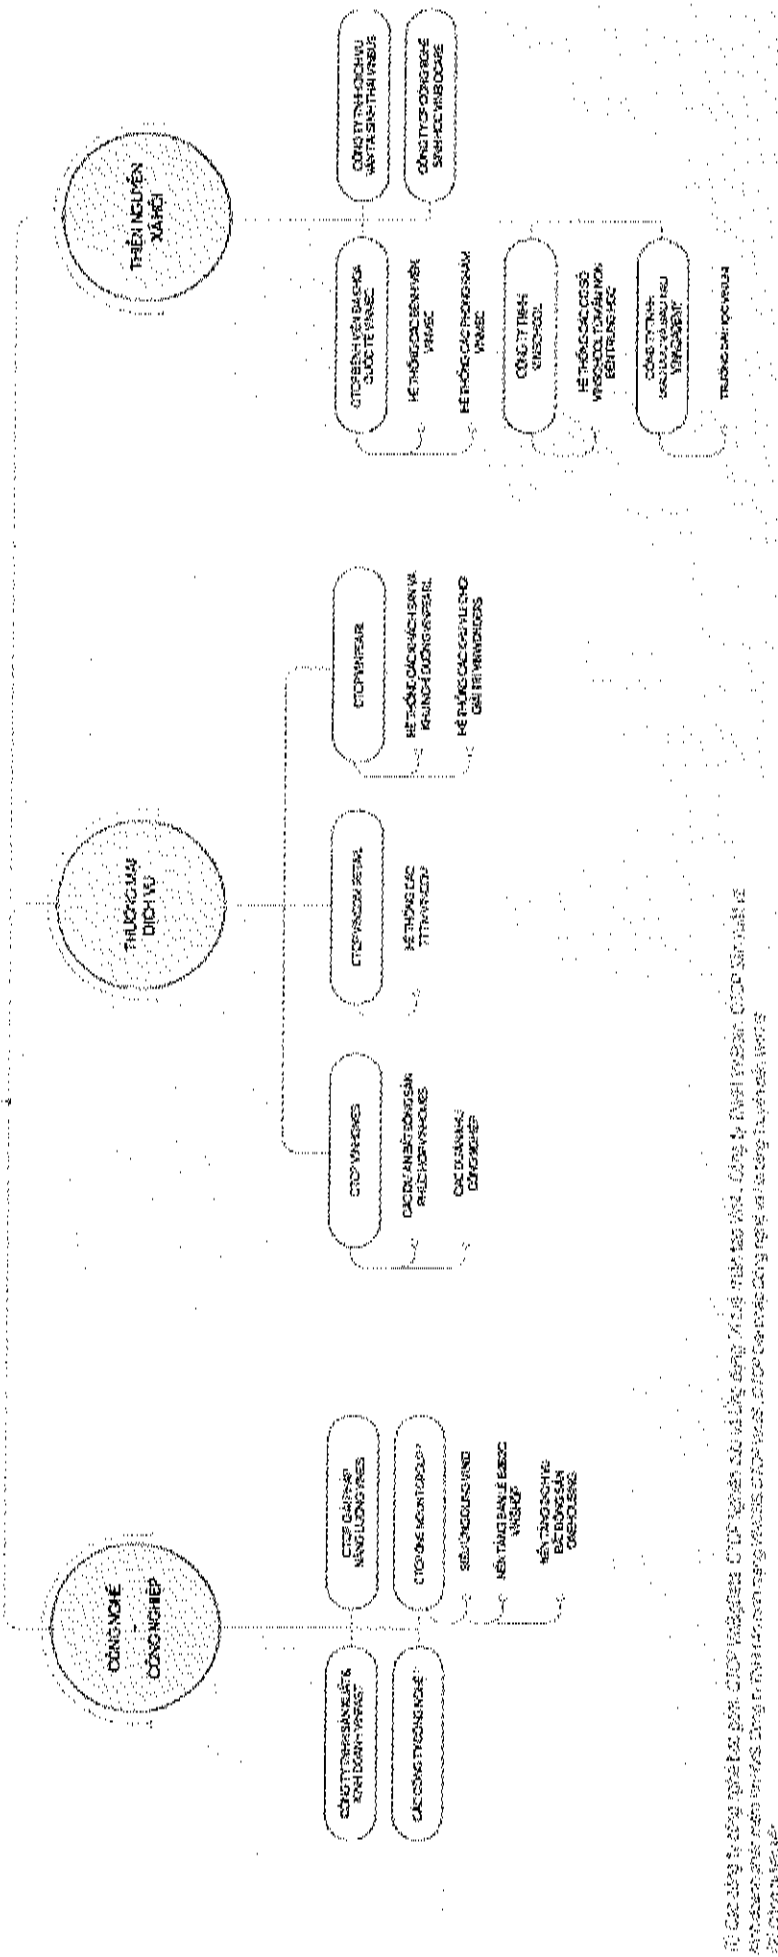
CÔNG NGHỆ - CÔNG NGHIỆP

CÔNG TY TNHH SẢN XUẤT & KINH DOANH VINFAST

CÁC CÔNG TY CÔNG NGHỆ

CTCP GIẢI PHÁP NĂNG LƯỢNG VINES

CTCP ONE MOUNT GROUP

SIÊU ỨNG DỤNG VINID

NỀN TẢNG BÁN LẺ ĐIỆN TỬ VINSHOP

NỀN TẢNG DỊCH VỤ BẤT ĐỘNG SẢN ONEHOUSING

THƯƠNG MẠI DỊCH VỤ

CTCP VINHOMES

CÁC DỰ ÁN BẤT ĐỘNG SẢN PHỨC HỢP VINHOMES

CÁC DỰ ÁN KHU CÔNG NGHIỆP

CTCP VINCOM RETAIL

HỆ THỐNG CÁC TTTM VINCOM

CTCP VINPEARL

HỆ THỐNG CÁC KHÁCH SẠN VÀ KHU NGHỈ DƯỠNG VINPEARL

HỆ THỐNG CÁC CÔNG VIÊN GIẢI TRÍ VINWONDERS

THIỆN NGUYỆN XÃ HỘI

CTCP BỆNH VIỆN ĐA KHOA QUỐC TẾ VINMEC

HỆ THỐNG CÁC BỆNH VIỆN VINMEC

HỆ THỐNG CÁC PHÒNG KHÁM VINMEC

CÔNG TY TNHH VINSCHOOL

HỆ THỐNG CÁC CƠ SỞ VINSCHOOL TỪ MẦM NON ĐẾN TRUNG HỌC

CÔNG TY TNHH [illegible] VINUNIVERSITY

TRƯỜNG ĐẠI HỌC VINUNI

CÔNG TY TNHH DỊCH VỤ VẬN TẢI XANH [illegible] VINBUS

CÔNG TY CP CÔNG NGHỆ SINH HỌC VINBIOCARE

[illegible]